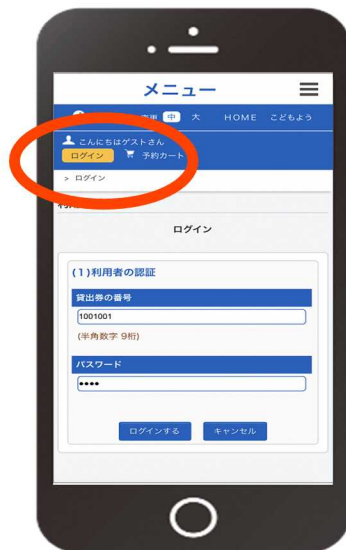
メニュー

標準 中 大 HOME こどもよう

こんにちはゲストさん
ログイン 予約カート

> ログイン

利

ログイン

(1)利用者の認証

貸出券の番号

1001001

(半角数字 9桁)

パスワード

••••

ログインする キャンセル